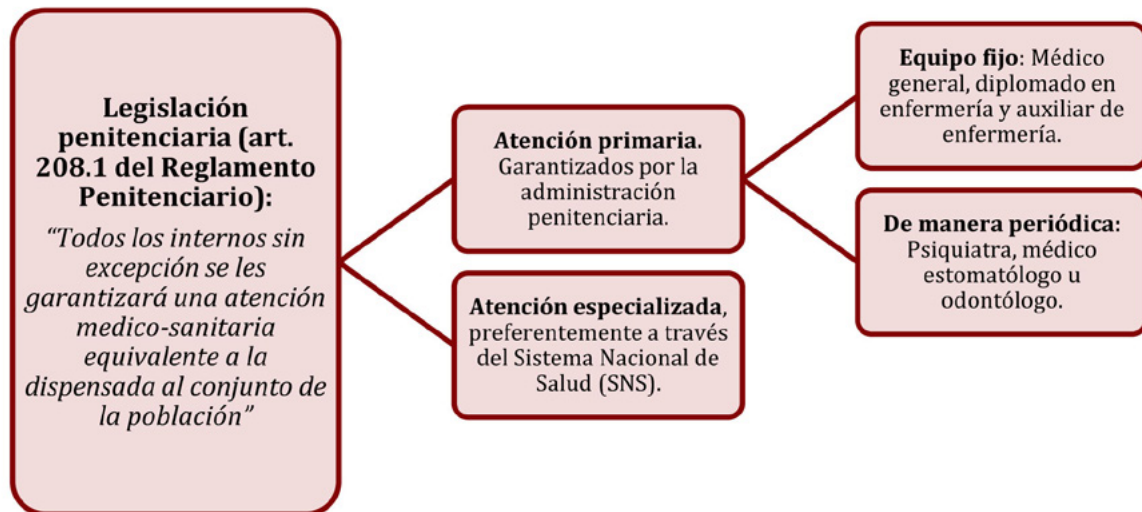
Legislación penitenciaria (art. 208.1 del Reglamento Penitenciario):

"Todos los internos sin excepción se les garantizará una atención medico-sanitaria equivalente a la dispensada al conjunto de la población"

Atención primaria. Garantizados por la administración penitenciaria.

Atención especializada, preferentemente a través del Sistema Nacional de Salud (SNS).

Equipo fijo: Médico general, diplomado en enfermería y auxiliar de enfermería.

De manera periódica: Psiquiatra, médico estomatólogo u odontólogo.